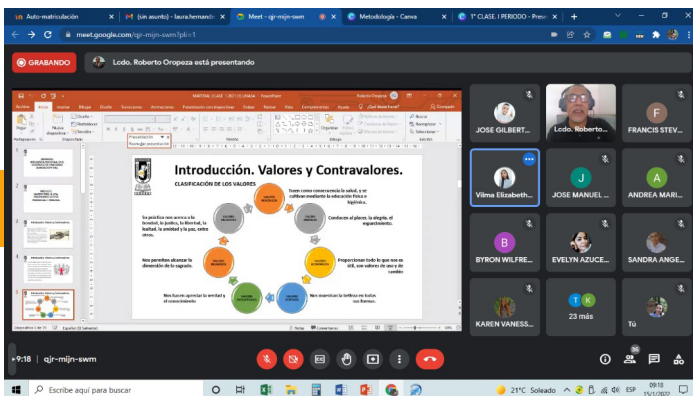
Auto-matriculación | (sin asunto) - laura.hernande | Meet - qjr-mijn-swm | Metodología - Canva | 1° CLASE. I PERIODO - Prese

meet.google.com/qjr-mijn-swm?pli=1

GRABANDO

Lcdo. Roberto Oropeza está presentando

Introducción. Valores y Contravalores.

CLASIFICACIÓN DE LOS VALORES

Tienen como consecuencia la salud, y se cultivan mediante la educación física e higiénica.

Conducen al placer, la alegría, el esparcimiento.

Proporcionan todo lo que es útil, son valores de uso y de cambio

Nos muestran la belleza en todas sus formas.

Nos hacen apreciar la verdad y el conocimiento

Nos permiten alcanzar la dimensión de lo sagrado.

Se práctica nos acerca a la bondad, la justicia, la libertad, la lealtad, la amistad y la paz, entre otros.

JOSE GILBERT...

Lcdo. Roberto...

FRANCIS STEV...

Vilma Elizabeth...

JOSE MANUEL ...

ANDREA MARI...

BYRON WILFRE...

EVELYN AZUCE...

SANDRA ANGE...

KAREN VANESS...

23 más

Tú

9:18 | qjr-mijn-swm

Escribe aquí para buscar

21°C Soleado

ESP

09:18
15/11/2022